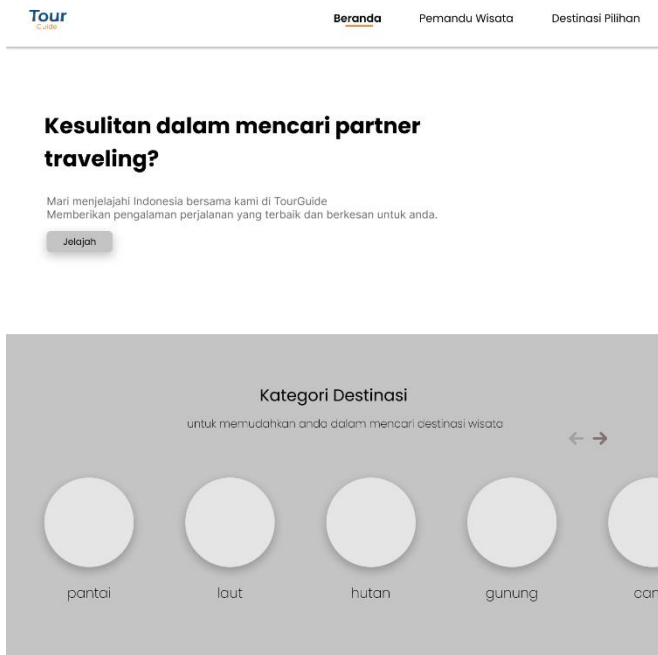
Tour
Guide

Beranda Pemandu Wisata Destinasi Pilihan

Kesulitan dalam mencari partner traveling?

Mari menjelajahi Indonesia bersama kami di TourGuide
Memberikan pengalaman perjalanan yang terbaik dan berkesan untuk anda.

Jelajah

Kategori Destinasi

untuk memudahkan anda dalam mencari destinasi wisata

← →

pantai

laut

hutan

gunung

car